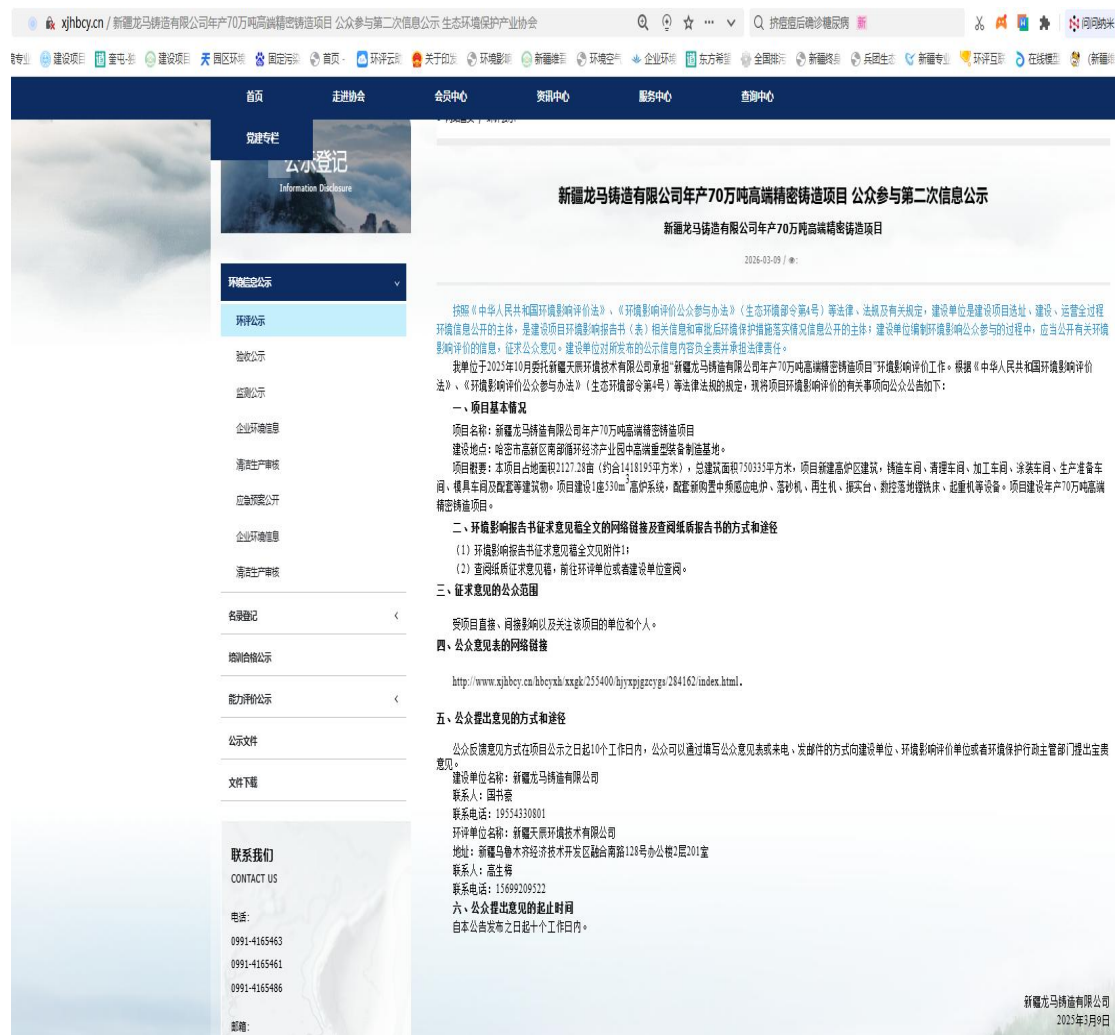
xjhbcy.cn / 新疆龙马铸造有限公司年产70万吨高端精密铸造项目 公众参与第二次信息公示 生态环境保护产业协会

首页 走进协会 会员中心 资讯中心 服务中心 查询中心

党建专栏

公示登记
Information Disclosure

环境信息公示
环评公示
验收公示
监测公示
企业环境信息
清洁生产审核
应急预案公开
企业环境信息
清洁生产审核
名录登记
培训合格公示
能力评价公示
公示文件
文件下载

联系我们
CONTACT US
电话:
0991-4165463
0991-4165461
0991-4165486
邮箱:

新疆龙马铸造有限公司年产70万吨高端精密铸造项目 公众参与第二次信息公示

新疆龙马铸造有限公司年产70万吨高端精密铸造项目

2026-03-09 / ◉:

按照《中华人民共和国环境影响评价法》、《环境影响评价公众参与办法》（生态环境部令第4号）等法律、法规及有关规定，建设单位是建设项目选址、建设、运营全过程环境信息公开的主体，是建设项目环境影响报告书（表）相关信息和审批后环境保护措施落实情况信息公开的主体；建设单位编制环境影响公众参与的过程中，应当公开有关环境影响评价的信息，征求公众意见。建设单位对所发布的公示信息内容负全责并承担法律责任。

我单位于2025年10月委托新疆天麒环境技术有限公司承担"新疆龙马铸造有限公司年产70万吨高端精密铸造项目"环境影响评价工作。根据《中华人民共和国环境影响评价法》、《环境影响评价公众参与办法》（生态环境部令第4号）等法律法规的规定，现将项目环境影响评价的有关事项向公众公告如下：

一、项目基本情况

项目名称：新疆龙马铸造有限公司年产70万吨高端精密铸造项目

建设地点：哈密市高新区南部循环经济产业园中高端重型装备制造基地。

项目概要：本项目占地面积2127.28亩（约合1418195平方米），总建筑面积750335平方米，项目新建高炉区建筑，铸造车间、清理车间、加工车间、涂装车间、生产准备车间、模具车间及配套等建筑物。项目建设1座530m³高炉系统，配套新购置中频感应电炉、落砂机、再生机、振实台、数控落地镗铣床、起重机等设备。项目建设年产70万吨高端精密铸造项目。

二、环境影响报告书征求意见稿全文的网络链接及查阅纸质报告书的方式和途径

（1）环境影响报告书征求意见稿全文见附件1；

（2）查阅纸质征求意见稿，前往环评单位或者建设单位查阅。

三、征求意见的公众范围

受项目直接、间接影响以及关注该项目的单位和个人。

四、公众意见表的网络链接

http://www.xjhbcy.cn/hbcyxh/xxgk/255400/hjyxpjgzcygs/284162/index.html。

五、公众提出意见的方式和途径

公众反馈意见方式在项目公示之日起10个工作日内，公众可以通过填写公众意见表或来电、发邮件的方式向建设单位、环境影响评价单位或者环境保护行政主管部门提出宝贵意见。

建设单位名称：新疆龙马铸造有限公司
联系人：周书豪
联系电话：19554330801
环评单位名称：新疆天麒环境技术有限公司
地址：新疆乌鲁木齐经济技术开发区融合南路128号办公楼2层201室
联系人：高生梅
联系电话：15699209522

六、公众提出意见的起止时间

自本公告发布之日起十个工作日内。

新疆龙马铸造有限公司
2025年3月9日